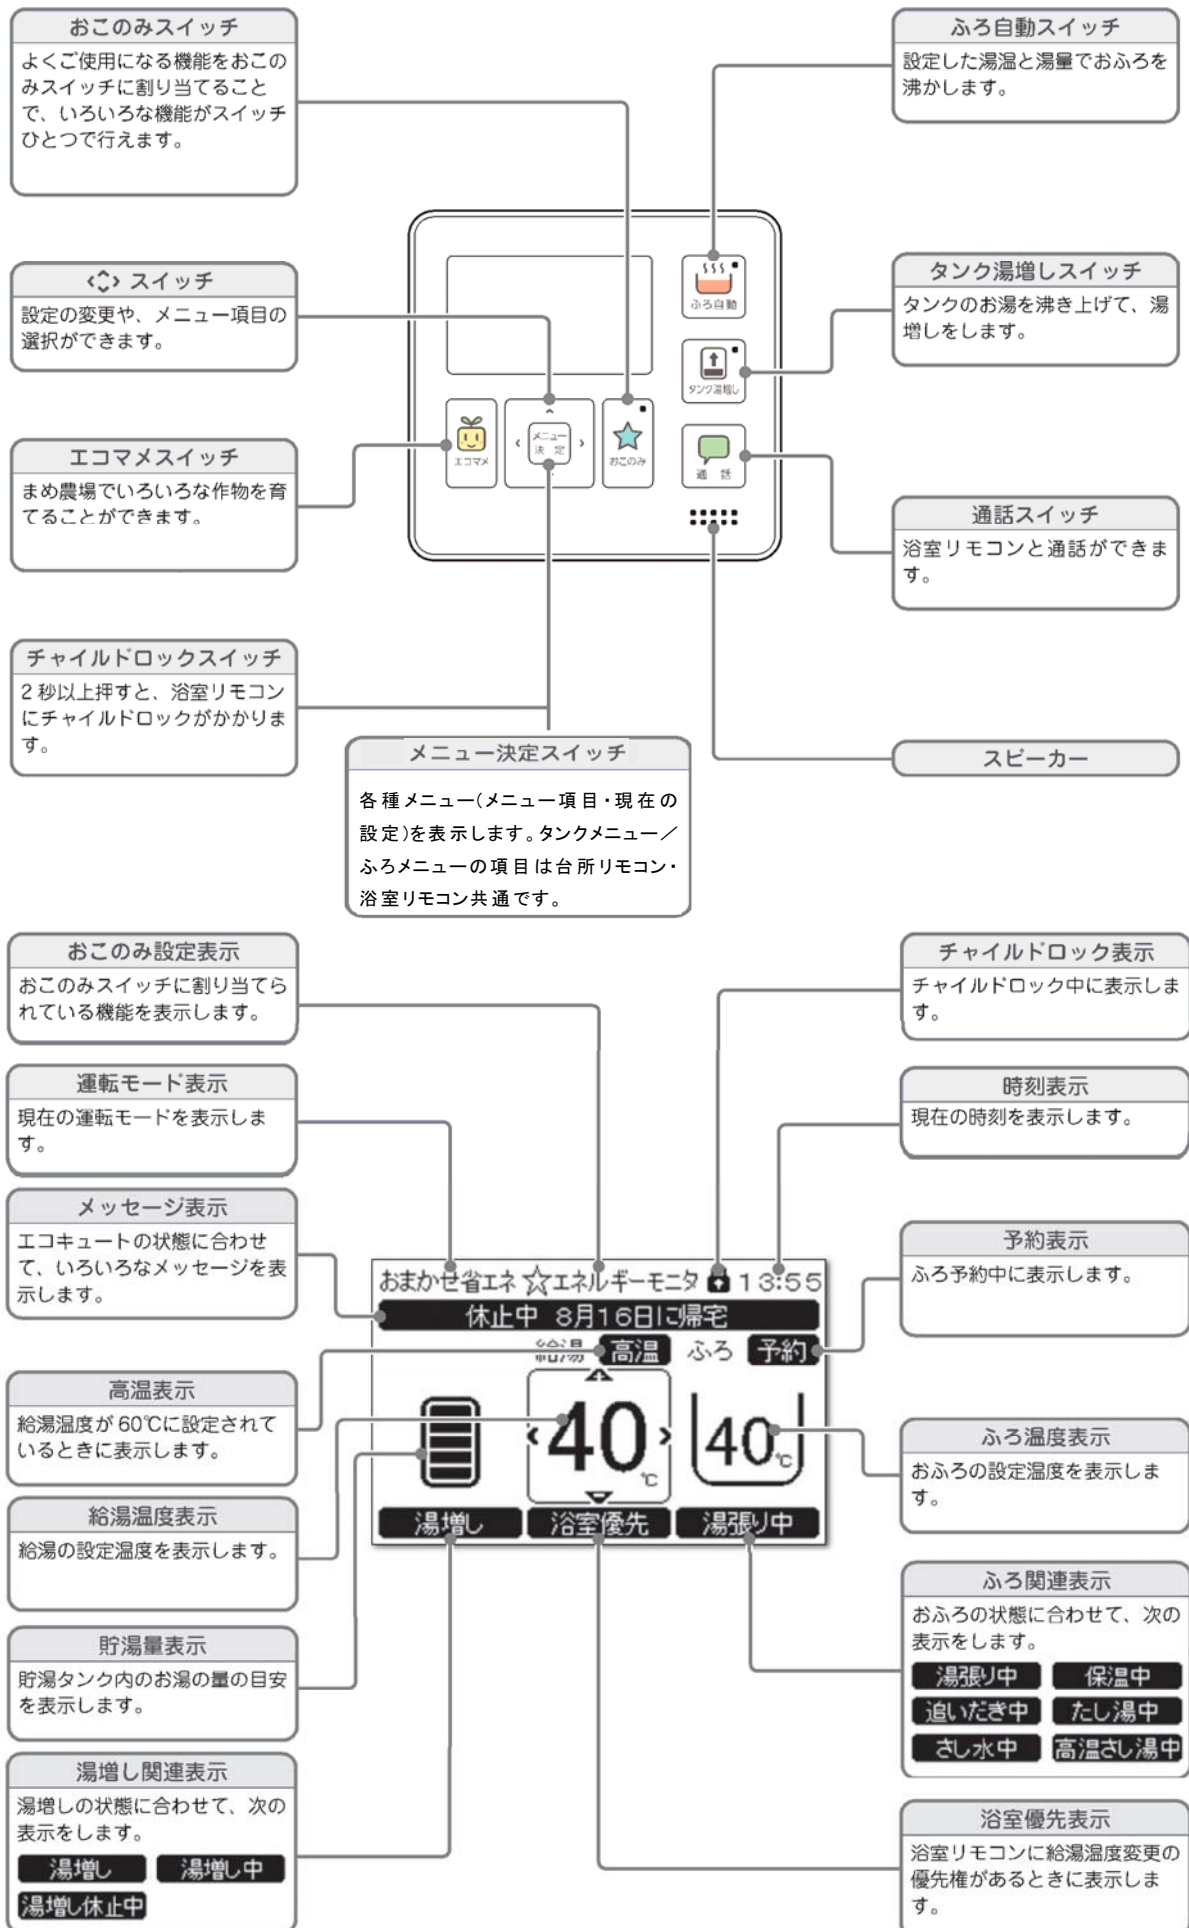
おこのみスイッチ
よくご使用になる機能をおこのみスイッチに割り当てることで、いろいろな機能がスイッチひとつで行えます。

ふろ自動スイッチ
設定した湯温と湯量でおふろを沸かします。

‹ ˆ › スイッチ
設定の変更や、メニュー項目の選択ができます。

タンク湯増しスイッチ
タンクのお湯を沸き上げて、湯増しをします。

エコマメスイッチ
まめ農場でいろいろな作物を育てることができます。

通話スイッチ
浴室リモコンと通話ができます。

チャイルドロックスイッチ
2 秒以上押すと、浴室リモコンにチャイルドロックがかかります。

メニュー決定スイッチ
各種メニュー(メニュー項目・現在の設定)を表示します。タンクメニュー／ふろメニューの項目は台所リモコン・浴室リモコン共通です。

スピーカー

ふろ自動
タンク湯増し
エコマメ
メニュー 決定
おこのみ
通話

おこのみ設定表示
おこのみスイッチに割り当てられている機能を表示します。

チャイルドロック表示
チャイルドロック中に表示します。

運転モード表示
現在の運転モードを表示します。

時刻表示
現在の時刻を表示します。

メッセージ表示
エコキュートの状態に合わせて、いろいろなメッセージを表示します。

予約表示
ふろ予約中に表示します。

おまかせ省エネ ☆エネルギーモニタ 13:55
休止中 8月16日に帰宅
給湯 高温 ふろ 予約
40 ℃
40 ℃
湯増し 浴室優先 湯張り中

高温表示
給湯温度が 60℃に設定されているときに表示します。

ふろ温度表示
おふろの設定温度を表示します。

給湯温度表示
給湯の設定温度を表示します。

ふろ関連表示
おふろの状態に合わせて、次の表示をします。
湯張り中 保温中
追いだき中 たし湯中
さし水中 高温さし湯中

貯湯量表示
貯湯タンク内のお湯の量の目安を表示します。

湯増し関連表示
湯増しの状態に合わせて、次の表示をします。
湯増し 湯増し中
湯増し休止中

浴室優先表示
浴室リモコンに給湯温度変更の優先権があるときに表示します。